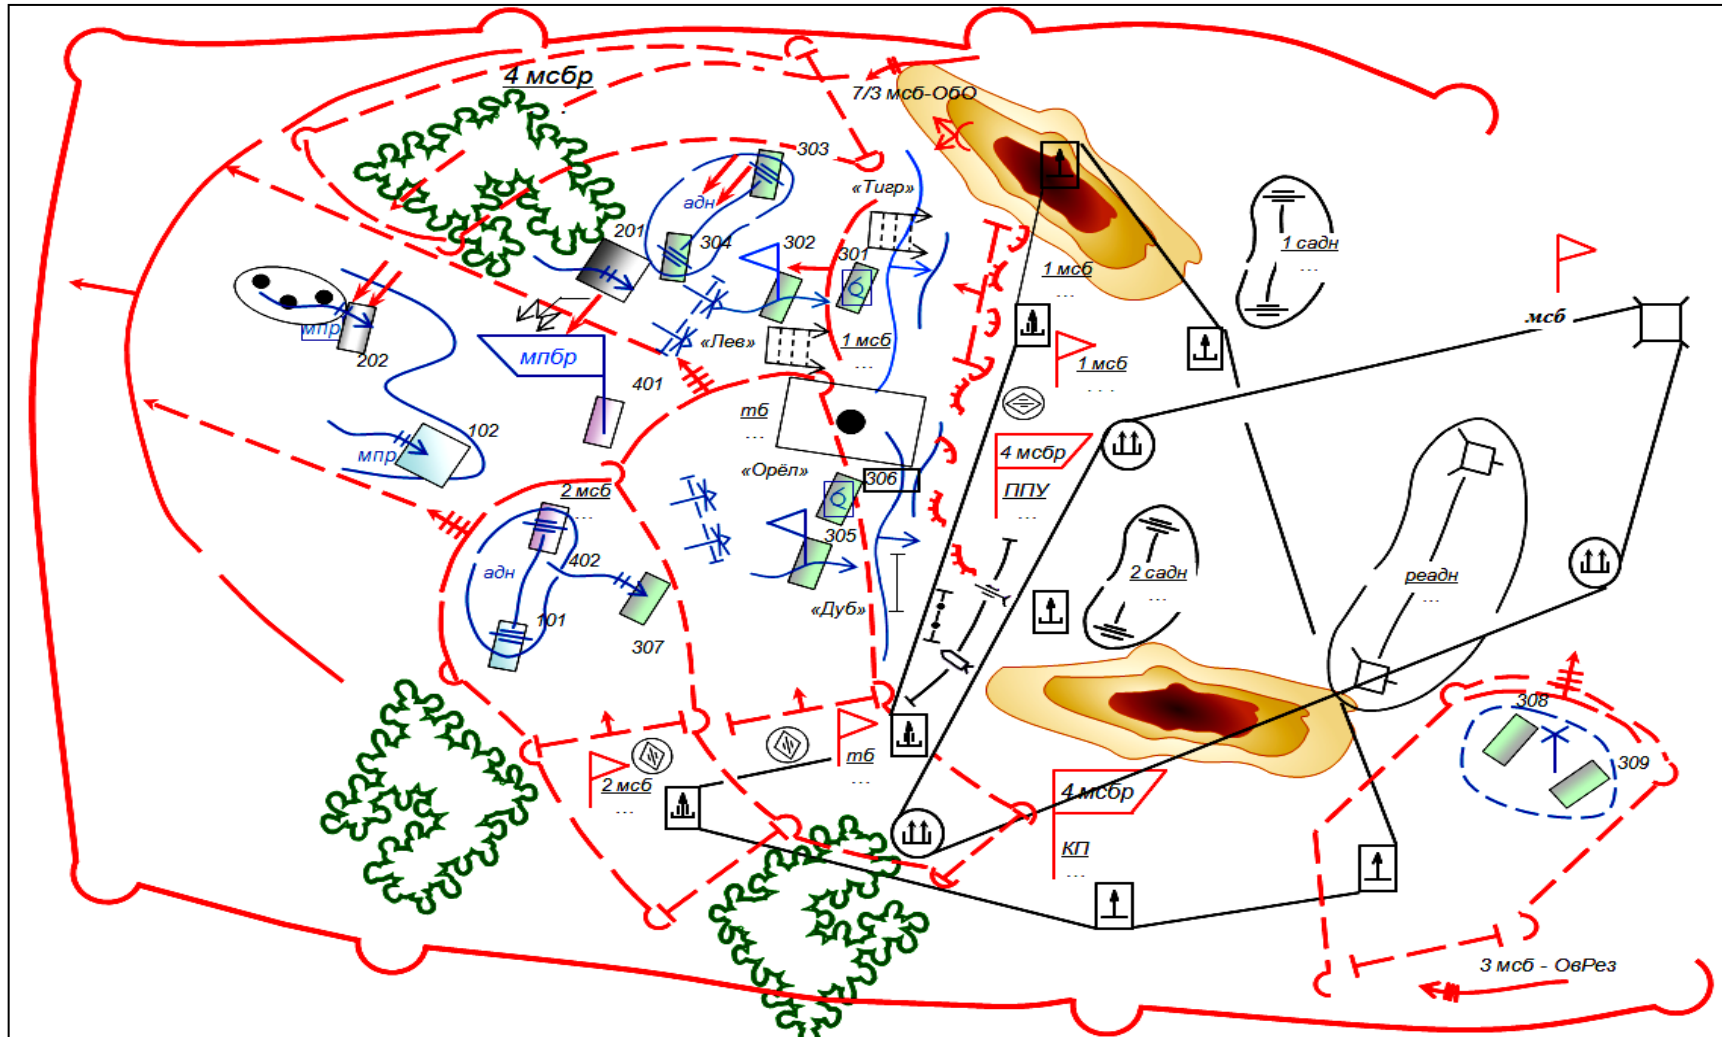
4 мсбр

7/3 мсб-ОбО

303

«Тигр»

адн

201

304

302

301

1 садн

1 мсб

мпр

202

мпбр

«Лев»

1 мсб

1 мсб

401

мсб

тб

102

мпр

«Орёл»

4 мсбр

ППУ

306

2 мсб

305

адн

402

2 садн

реадн

101

«Дуб»

307

308

309

2 мсб

тб

4 мсбр

КП

3 мсб - ОвРез